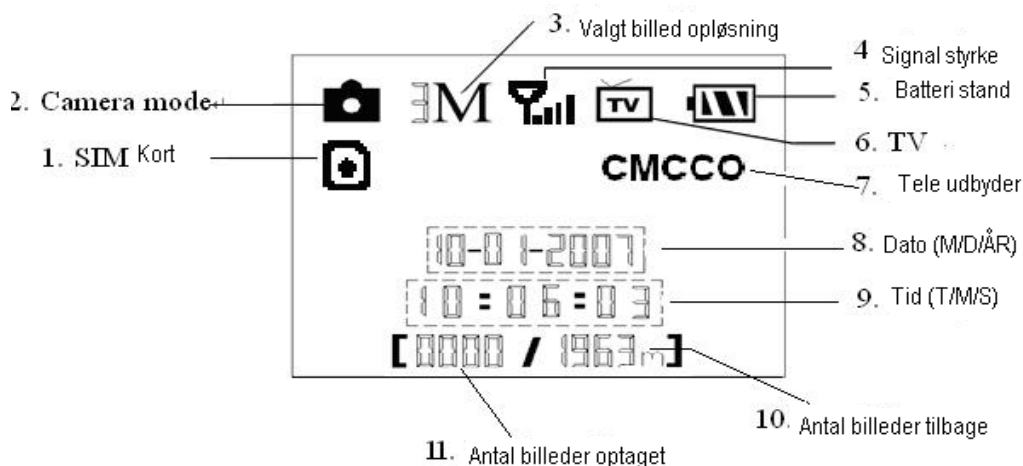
3. Valgt billed opløsning

4 Signal styrke

2. Camera mode

3M

TV

5. Batteri stand

6. TV

1. SIM Kort

CMCCO

7. Tele udbyder

10-01-2007

8. Dato (M/D/ÅR)

10:06:03

9. Tid (T/M/S)

[0000 / 1963m]

10. Antal billeder tilbage

11. Antal billeder optaget